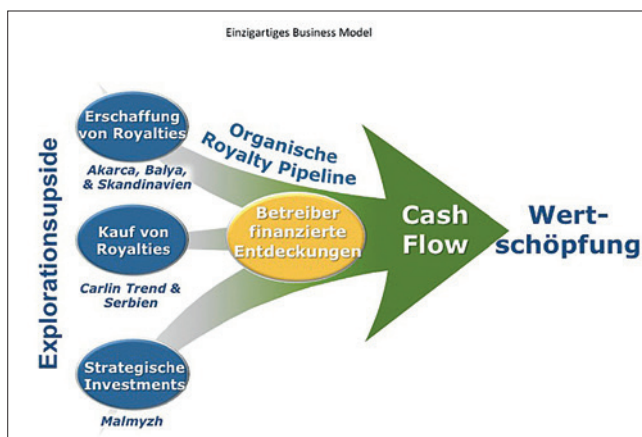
Einzigartiges Business Model

Explorationsupside

Erschaffung von Royalties

Akarca, Balya, & Skandinavien

Organische Royalty Pipeline

Kauf von Royalties

Carlin Trend & Serbien

Betreiber finanzierte Entdeckungen

Cash Flow

Wertschöpfung

Strategische Investments

Malmyzh